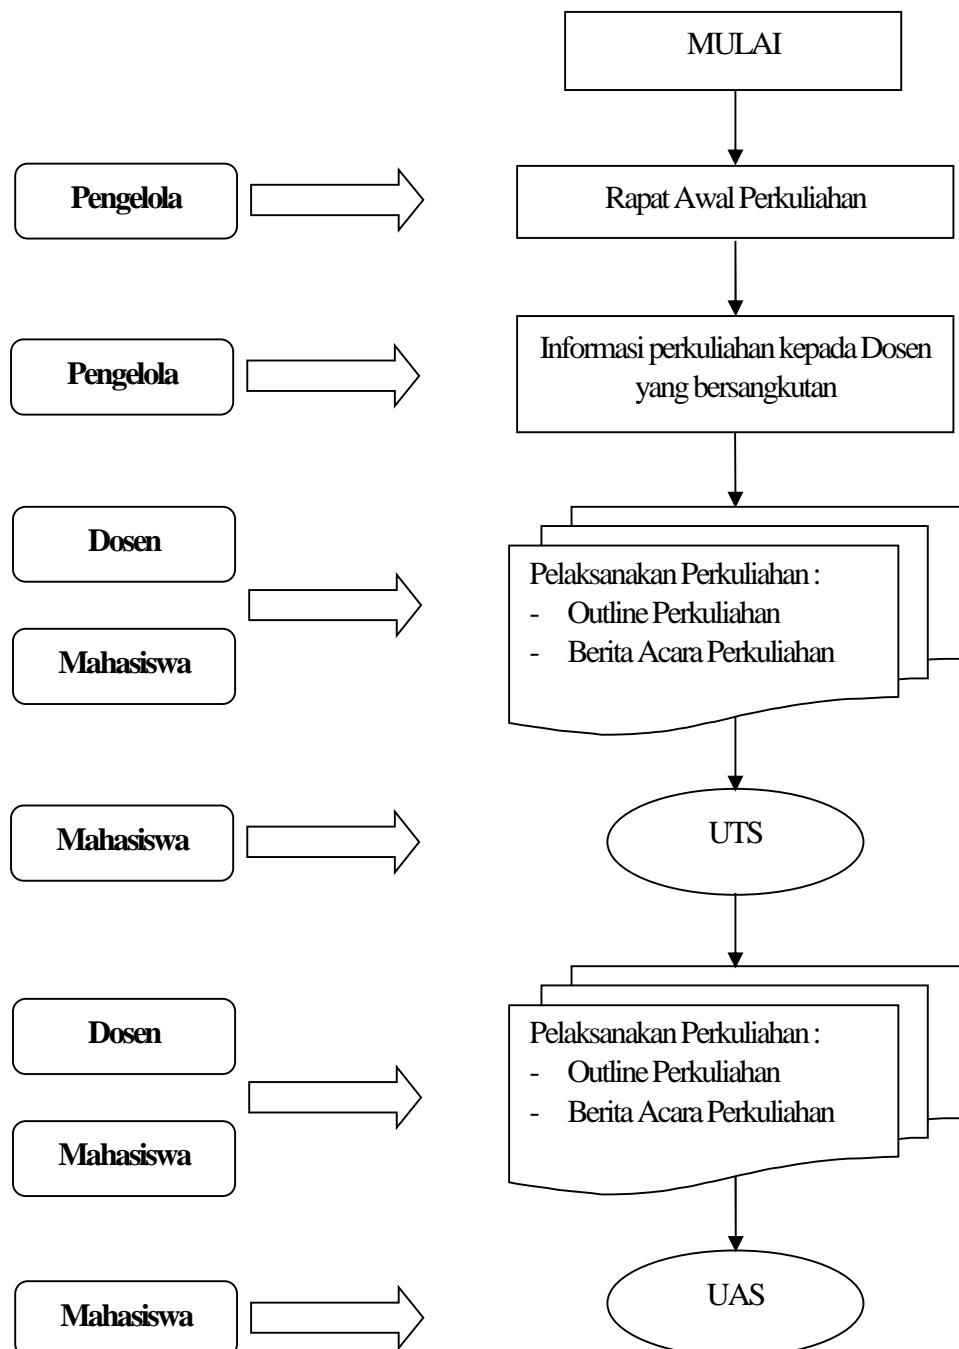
MULAI

Pengelola

Rapat Awal Perkuliahan

Pengelola

Informasi perkuliahan kepada Dosen yang bersangkutan

Dosen

Mahasiswa

Pelaksanakan Perkuliahan :
- Outline Perkuliahan
- Berita Acara Perkuliahan

Mahasiswa

UTS

Dosen

Mahasiswa

Pelaksanakan Perkuliahan :
- Outline Perkuliahan
- Berita Acara Perkuliahan

Mahasiswa

UAS